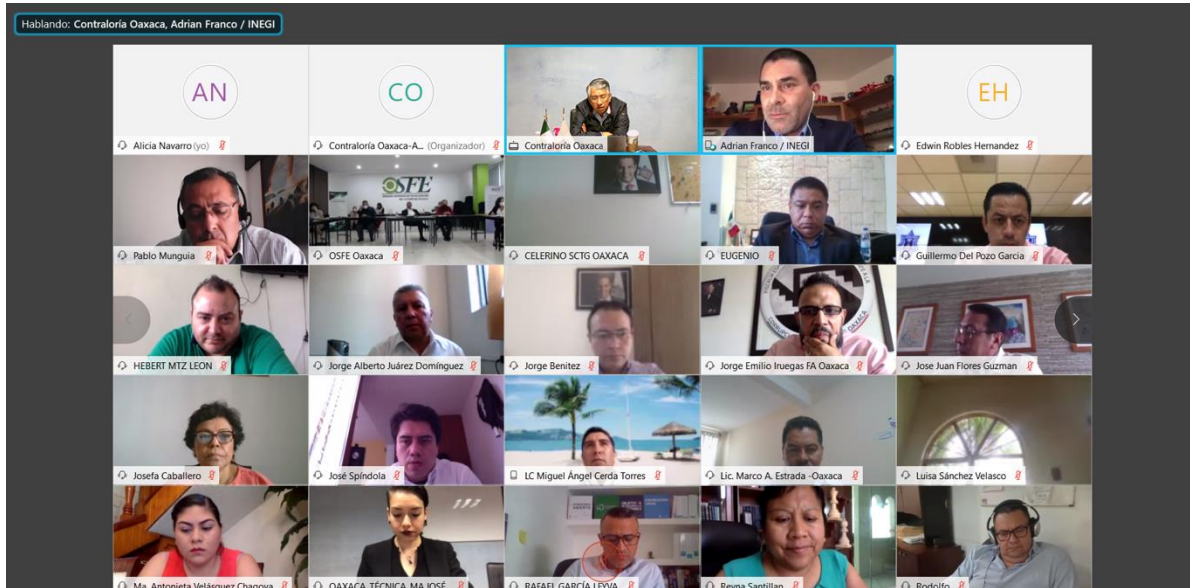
Hablando: Contraloría Oaxaca, Adrian Franco / INEGI

AN
Alicia Navarro (yo)

CO
Contraloría Oaxaca-A... (Organizador)

Contraloría Oaxaca

Adrian Franco / INEGI

EH
Edwin Robles Hernandez

Pablo Munguia

OSFE

OSFE Oaxaca

CELERINO SCTG OAXACA

EUGENIO

Guillermo Del Pozo Garcia

HEBERT MTZ LEON

Jorge Alberto Juárez Domínguez

Jorge Benitez

Jorge Emilio Iruegas FA Oaxaca

Jose Juan Flores Guzman

Josefa Caballero

José Spíndola

LC Miguel Ángel Cerda Torres

Lic. Marco A. Estrada -Oaxaca

Luisa Sánchez Velasco

Ma. Antonieta Velásquez Chagoya

OAXACA TÉCNICA MA JOSÉ

RAFAEL GARCÍA LEYVA

Reyna Santillan

Rodolfo